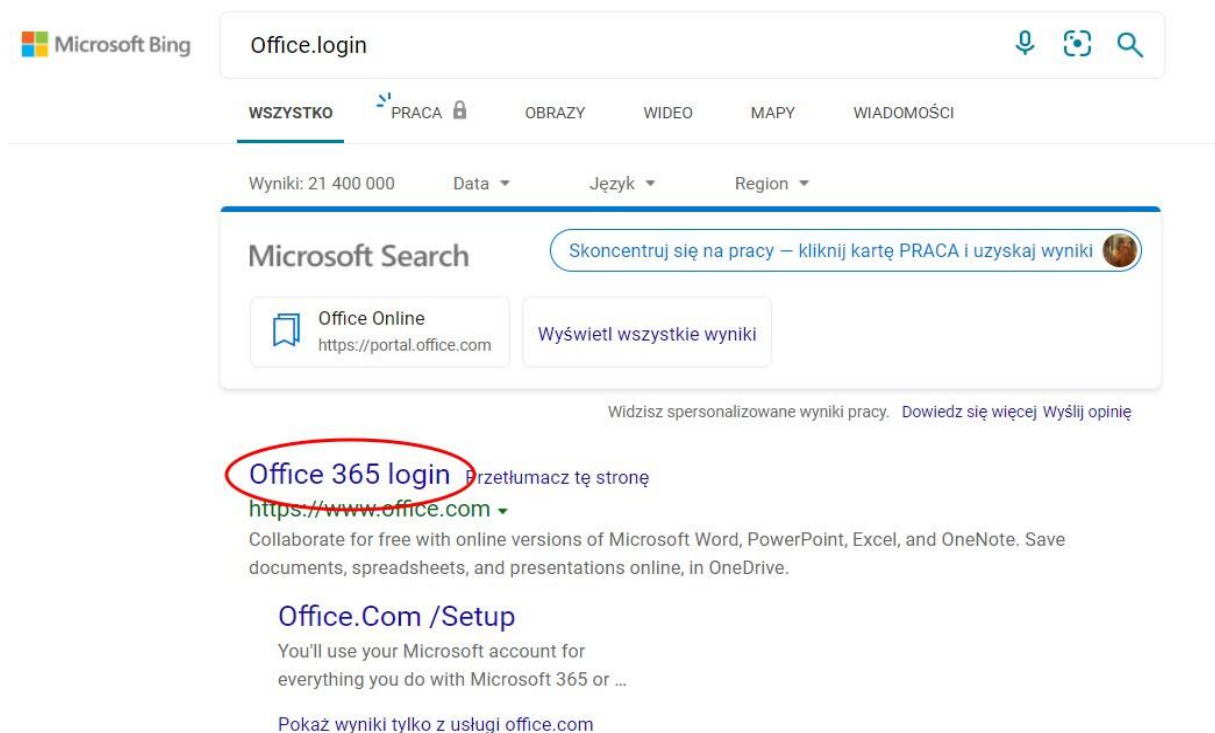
Microsoft Bing

Office.login

WSZYSTKO PRACA OBRAZY WIDEO MAPY WIADOMOŚCI

Wyniki: 21 400 000 Data Język Region

Microsoft Search

Skoncentruj się na pracy — kliknij kartę PRACA i uzyskaj wyniki

Office Online
https://portal.office.com

Wyświetl wszystkie wyniki

Widzisz spersonalizowane wyniki pracy. Dowiedz się więcej Wyślij opinię

Office 365 login Przetłumacz tę stronę
https://www.office.com

Collaborate for free with online versions of Microsoft Word, PowerPoint, Excel, and OneNote. Save documents, spreadsheets, and presentations online, in OneDrive.

Office.Com /Setup

You'll use your Microsoft account for everything you do with Microsoft 365 or ...

Pokaż wyniki tylko z usługi office.com